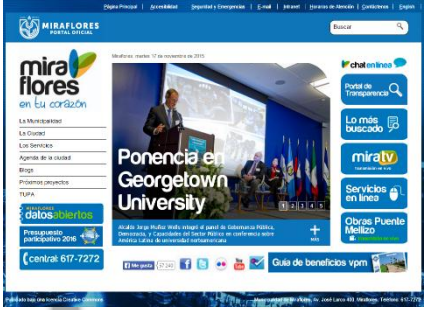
MIRAFLORES
PORTAL OFICIAL

Página Principal | Accesibilidad | Seguridad y Emergencias | E-mail | Intranet | Horarios de Atención | Contáctenos | English

Buscar

Miraflores, martes 17 de noviembre de 2015

mira flores
en tu corazón

La Municipalidad
La Ciudad
Los Servicios
Agenda de la ciudad
Blogs
Próximos proyectos
TUPA

MIRAFLORES datos abiertos

Presupuesto participativo 2016

central: 617-7272

Ponencia en Georgetown University

Alcalde Jorge Muñoz Wells integró el panel de Gobernanza Pública, Democracia, y Capacidades del Sector Público en conferencia sobre América Latina de universidad norteamericana

MÁS

1 2 3 4 5

chat en línea

Portal de Transparencia

Lo más buscado

mira tv

Servicios en línea

Obras Puente Mellizo

Me gusta

Guía de beneficios vpm

Publicado bajo una licencia Creative Commons

Municipalidad de Miraflores, Av. José Larco 400, Miraflores. Teléfono: 617-7272